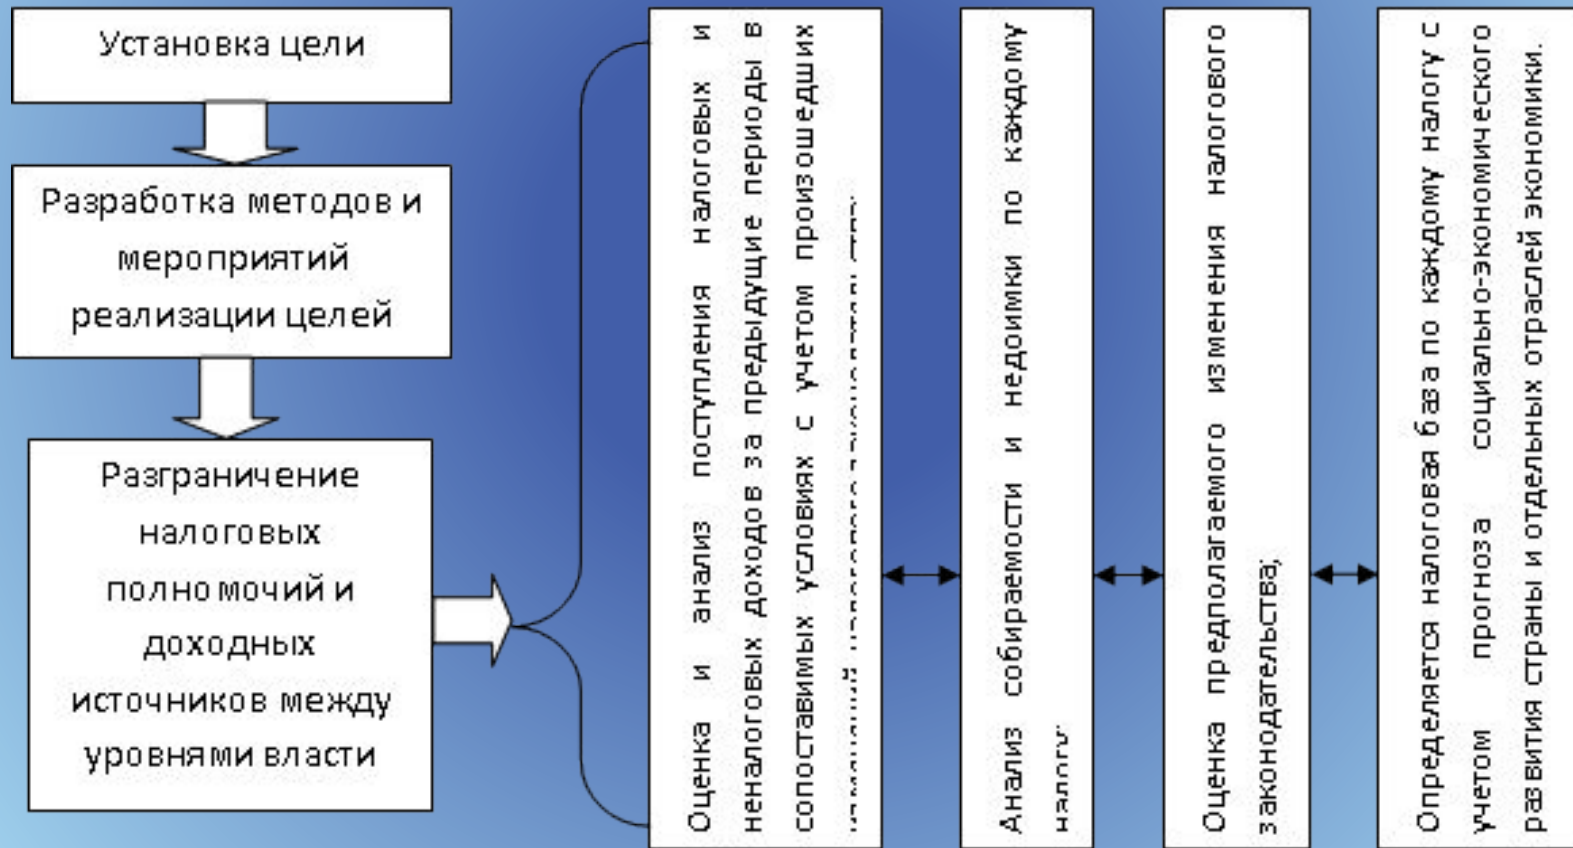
Установка цели

Разработка методов и мероприятий реализации целей

Разграничение налоговых полномочий и доходных источников между уровнями власти

Оценка и анализ поступления налоговых и неналоговых доходов за предыдущие периоды в сопоставимых условиях с учетом произошедших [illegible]

Анализ собираемости и недоимки по каждому налогу

Оценка предполагаемого изменения налогового законодательства;

Определяется налоговая база по каждому налогу с учетом прогноза социально-экономического развития страны и отдельных отраслей экономики.